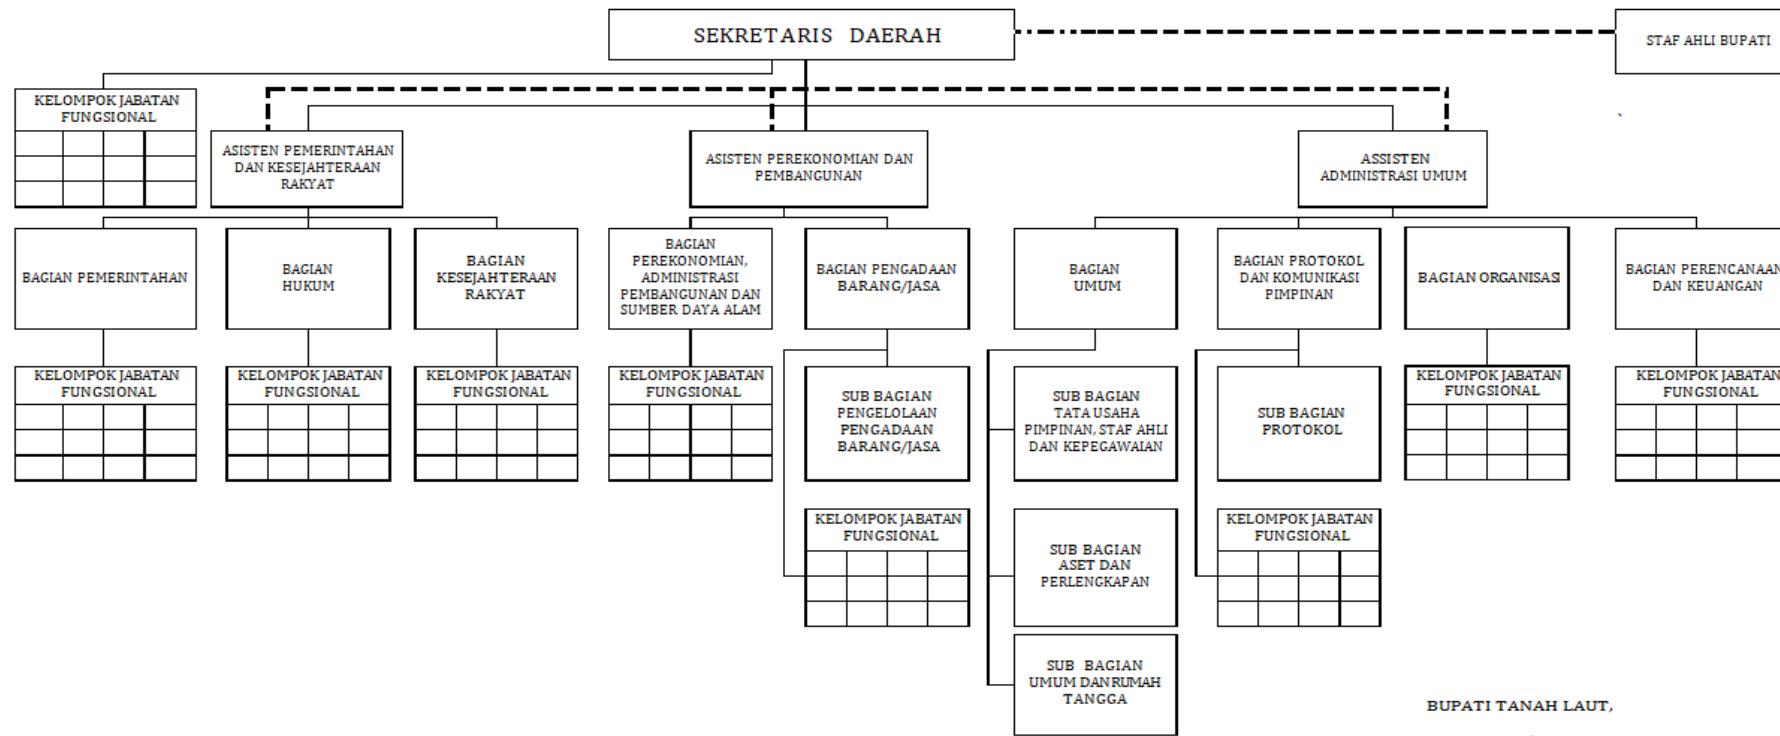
SEKRETARIS DAERAH

STAF AHLI BUPATI

KELOMPOK JABATAN FUNGSIONAL

ASISTEN PEMERINTAHAN DAN KESEJAHTERAAN RAKYAT

ASISTEN PEREKONOMIAN DAN PEMBANGUNAN

ASSISTEN ADMINISTRASI UMUM

BAGIAN PEMERINTAHAN

BAGIAN HUKUM

BAGIAN KESEJAHTERAAN RAKYAT

BAGIAN PEREKONOMIAN, ADMINISTRASI PEMBANGUNAN DAN SUMBER DAYA ALAM

BAGIAN PENGADAAN BARANG/JASA

BAGIAN UMUM

BAGIAN PROTOKOL DAN KOMUNIKASI PIMPINAN

BAGIAN ORGANISASI

BAGIAN PERENCANAAN DAN KEUANGAN

KELOMPOK JABATAN FUNGSIONAL

KELOMPOK JABATAN FUNGSIONAL

KELOMPOK JABATAN FUNGSIONAL

KELOMPOK JABATAN FUNGSIONAL

SUB BAGIAN PENGELOLAAN PENGADAAN BARANG/JASA

SUB BAGIAN TATA USAHA PIMPINAN, STAF AHLI DAN KEPEGAWAIAN

SUB BAGIAN PROTOKOL

KELOMPOK JABATAN FUNGSIONAL

KELOMPOK JABATAN FUNGSIONAL

KELOMPOK JABATAN FUNGSIONAL

SUB BAGIAN ASET DAN PERLENGKAPAN

KELOMPOK JABATAN FUNGSIONAL

SUB BAGIAN UMUM DAN RUMAH TANGGA

BUPATI TANAH LAUT,